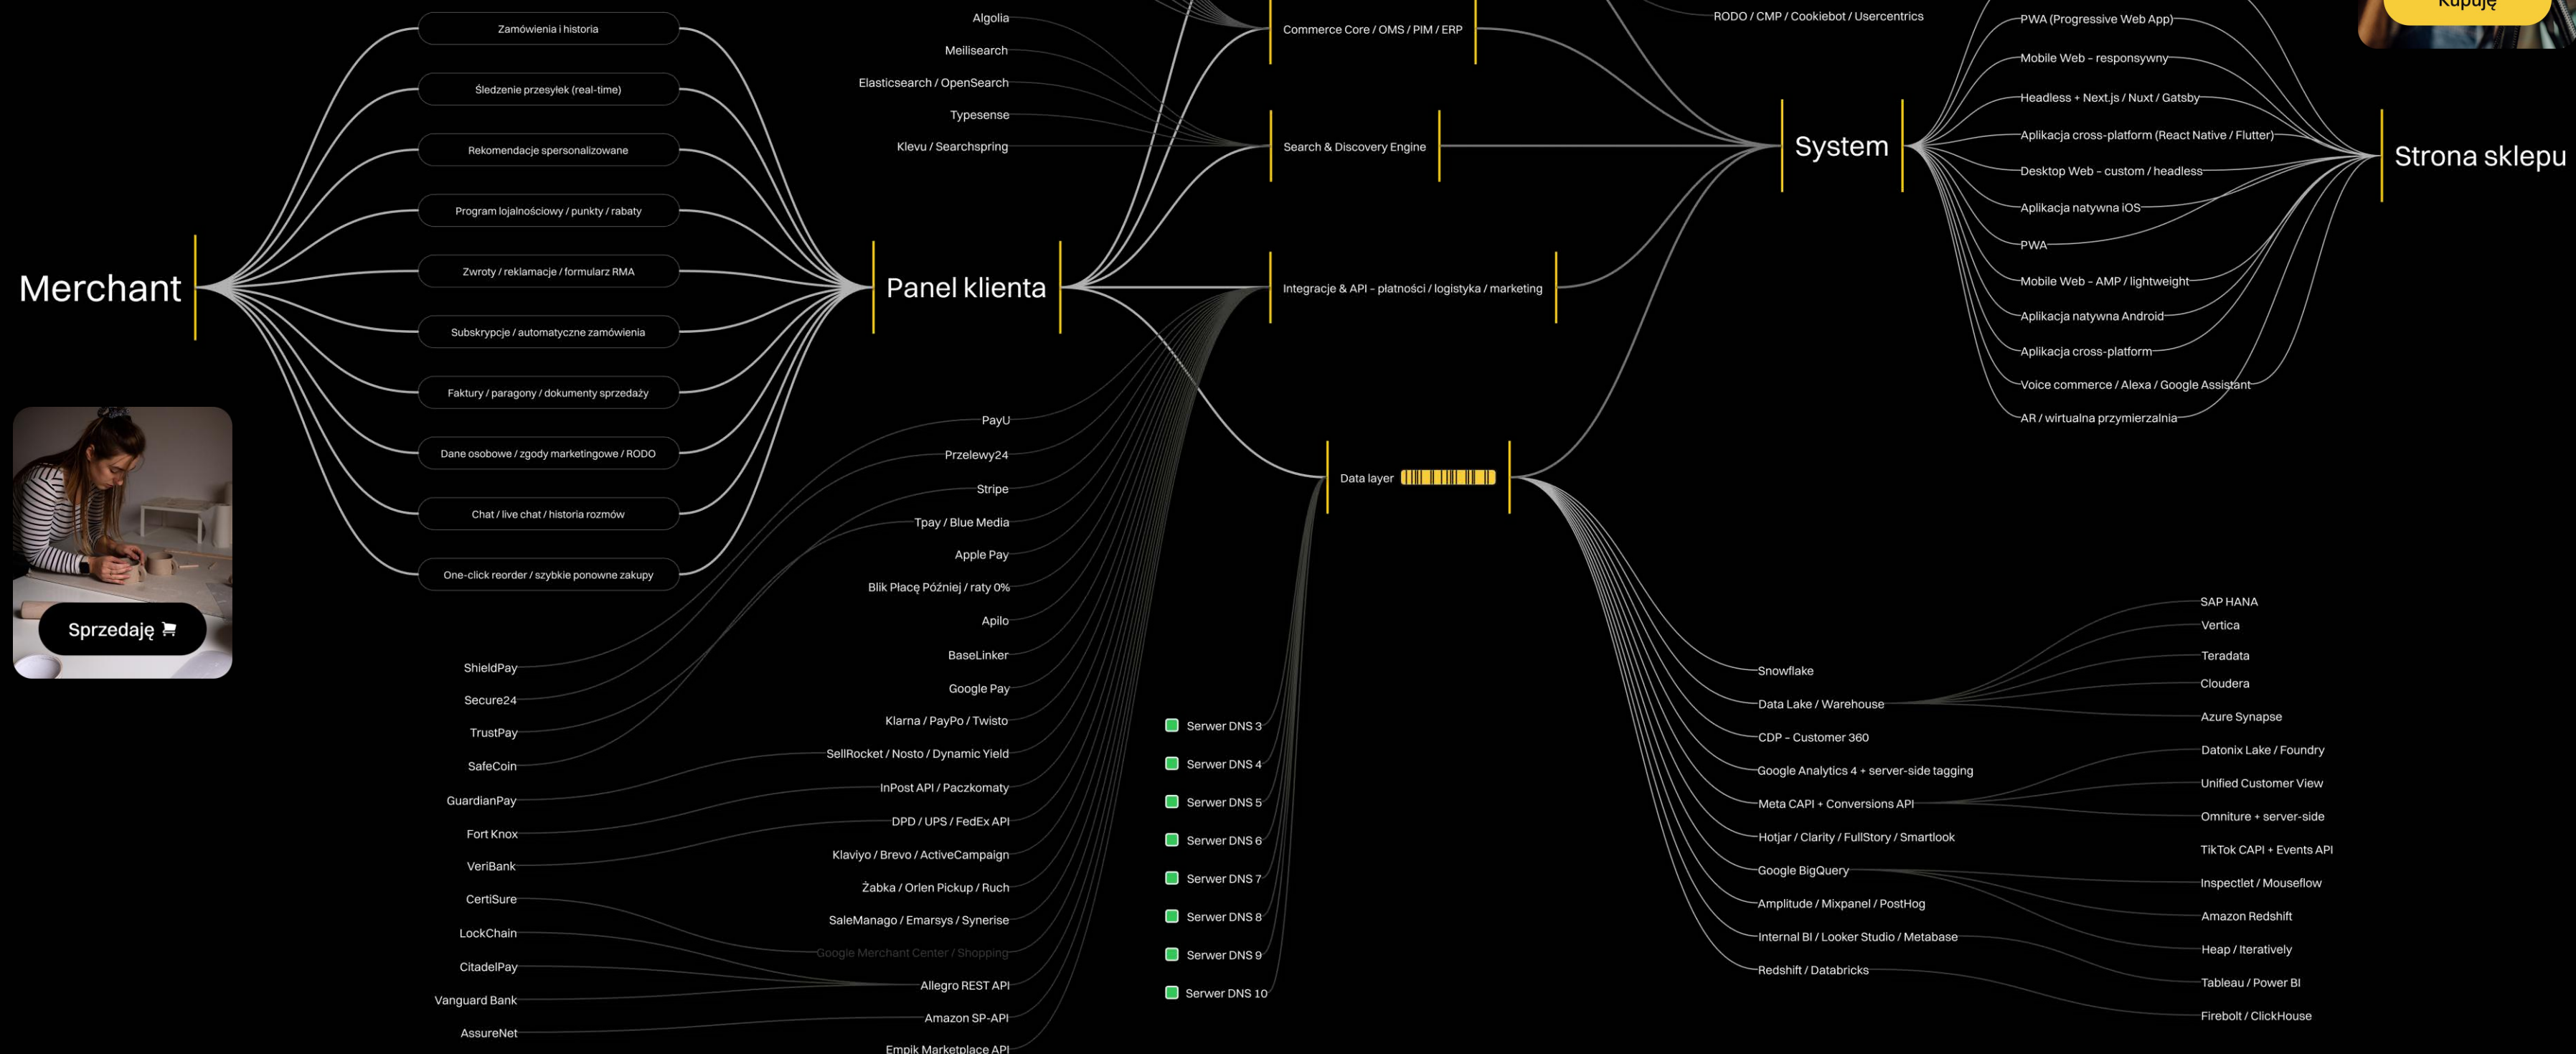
Zamówienia i historia
Śledzenie przesyłek (real-time)
Rekomendacje spersonalizowane
Program lojalnościowy / punkty / rabaty
Zwroty / reklamacje / formularz RMA
Subskrypcje / automatyczne zamówienia
Faktury / paragony / dokumenty sprzedaży
Dane osobowe / zgody marketingowe / RODO
Chat / live chat / historia rozmów
One-click reorder / szybkie ponowne zakupy

Merchant

Sprzedaję

Algolia
Meilisearch
Elasticsearch / OpenSearch
Typesense
Klevu / Searchspring

Panel klienta

Commerce Core / OMS / PIM / ERP
Search & Discovery Engine
Integracje & API - płatności / logistyka / marketing
Data layer

RODO / CMP / Cookiebot / Usercentrics

System

PWA (Progressive Web App)
Mobile Web – responsywny
Headless + Next.js / Nuxt / Gatsby
Aplikacja cross-platform (React Native / Flutter)
Desktop Web – custom / headless
Aplikacja natywna iOS
PWA
Mobile Web – AMP / lightweight
Aplikacja natywna Android
Aplikacja cross-platform
Voice commerce / Alexa / Google Assistant
AR / wirtualna przymierzalnia

Strona sklepu

Kupuję

PayU
Przelewy24
Stripe
Tpay / Blue Media
Apple Pay
Blik Płacę Później / raty 0%
Apilo
BaseLinker
Google Pay
Klarna / PayPo / Twisto
SellRocket / Nosto / Dynamic Yield
InPost API / Paczkomaty
DPD / UPS / FedEx API
Klaviyo / Brevo / ActiveCampaign
Żabka / Orlen Pickup / Ruch
SaleManago / Emarsys / Synerise
Google Merchant Center / Shopping
Allegro REST API
Amazon SP-API
Empik Marketplace API

ShieldPay
Secure24
TrustPay
SafeCoin
GuardianPay
Fort Knox
VeriBank
CertiSure
LockChain
CitadelPay
Vanguard Bank
AssureNet

Serwer DNS 3
Serwer DNS 4
Serwer DNS 5
Serwer DNS 6
Serwer DNS 7
Serwer DNS 8
Serwer DNS 9
Serwer DNS 10

Snowflake
Data Lake / Warehouse
CDP - Customer 360
Google Analytics 4 + server-side tagging
Meta CAPI + Conversions API
Hotjar / Clarity / FullStory / Smartlook
Google BigQuery
Amplitude / Mixpanel / PostHog
Internal BI / Looker Studio / Metabase
Redshift / Databricks

SAP HANA
Vertica
Teradata
Cloudera
Azure Synapse
Datonix Lake / Foundry
Unified Customer View
Omniture + server-side
TikTok CAPI + Events API
Inspectlet / Mouseflow
Amazon Redshift
Heap / Iteratively
Tableau / Power BI
Firebolt / ClickHouse